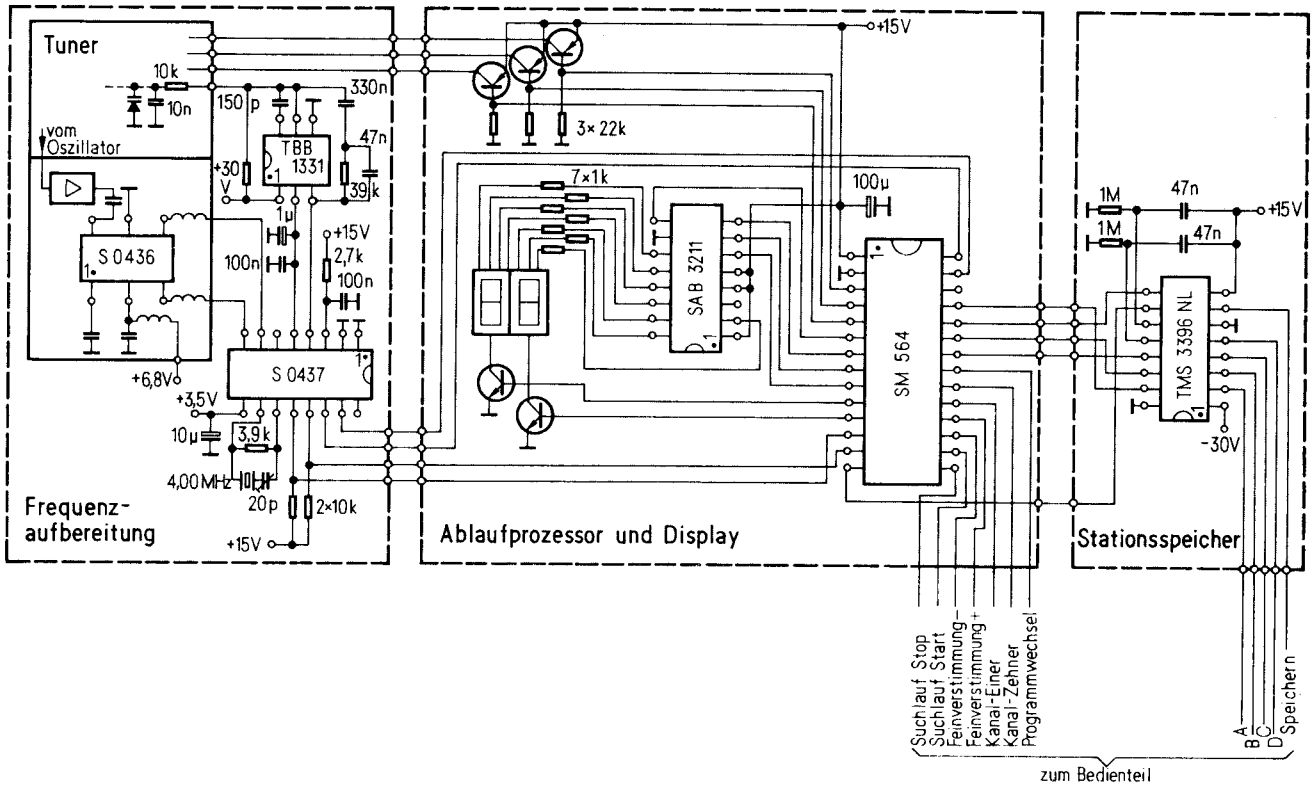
Tuner

10k

10n

150 p

330n

vom Oszillator

TBB 1331

47n

+30 V

39k

S 0436

1μ

+15V

100n

2,7k

100n

+6,8V

S 0437

+3,5V

10μ

3,9k

4,00MHz

20p

2×10k

+15V

Frequenzaufbereitung

+15V

3× 22k

7×1k

100μ

SAB 3211

SM 564

Ablaufprozessor und Display

1M

47n

+15V

1M

47n

TMS 3396 NL

-30V

Stationsspeicher

Suchlauf Stop
Suchlauf Start
Feinverstimmung-
Feinverstimmung+
Kanal-Einer
Kanal-Zehner
Programmwechsel

A
B
C
D
Speichern

zum Bedienteil